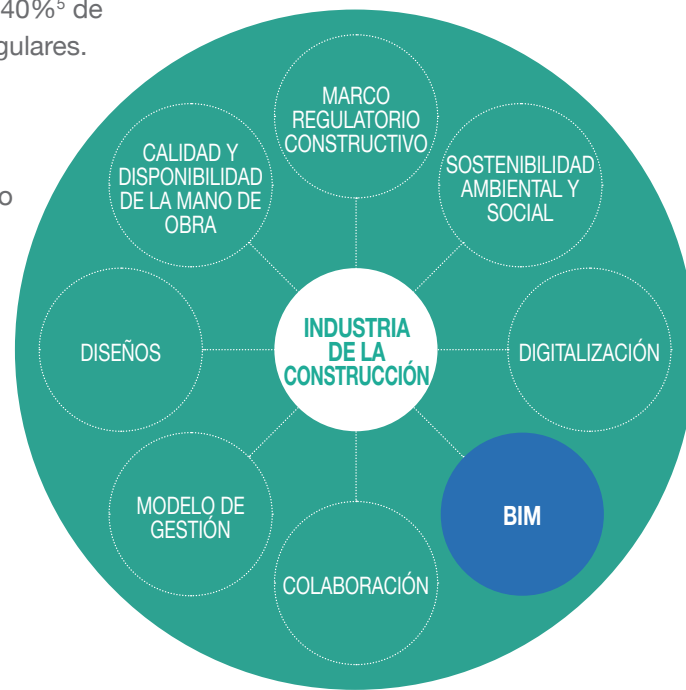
40%$^5$ de
gulares.

o

MARCO REGULATORIO CONSTRUCTIVO

CALIDAD Y DISPONIBILIDAD DE LA MANO DE OBRA

SOSTENIBILIDAD AMBIENTAL Y SOCIAL

DISEÑOS

INDUSTRIA DE LA CONSTRUCCIÓN

DIGITALIZACIÓN

MODELO DE GESTIÓN

BIM

COLABORACIÓN